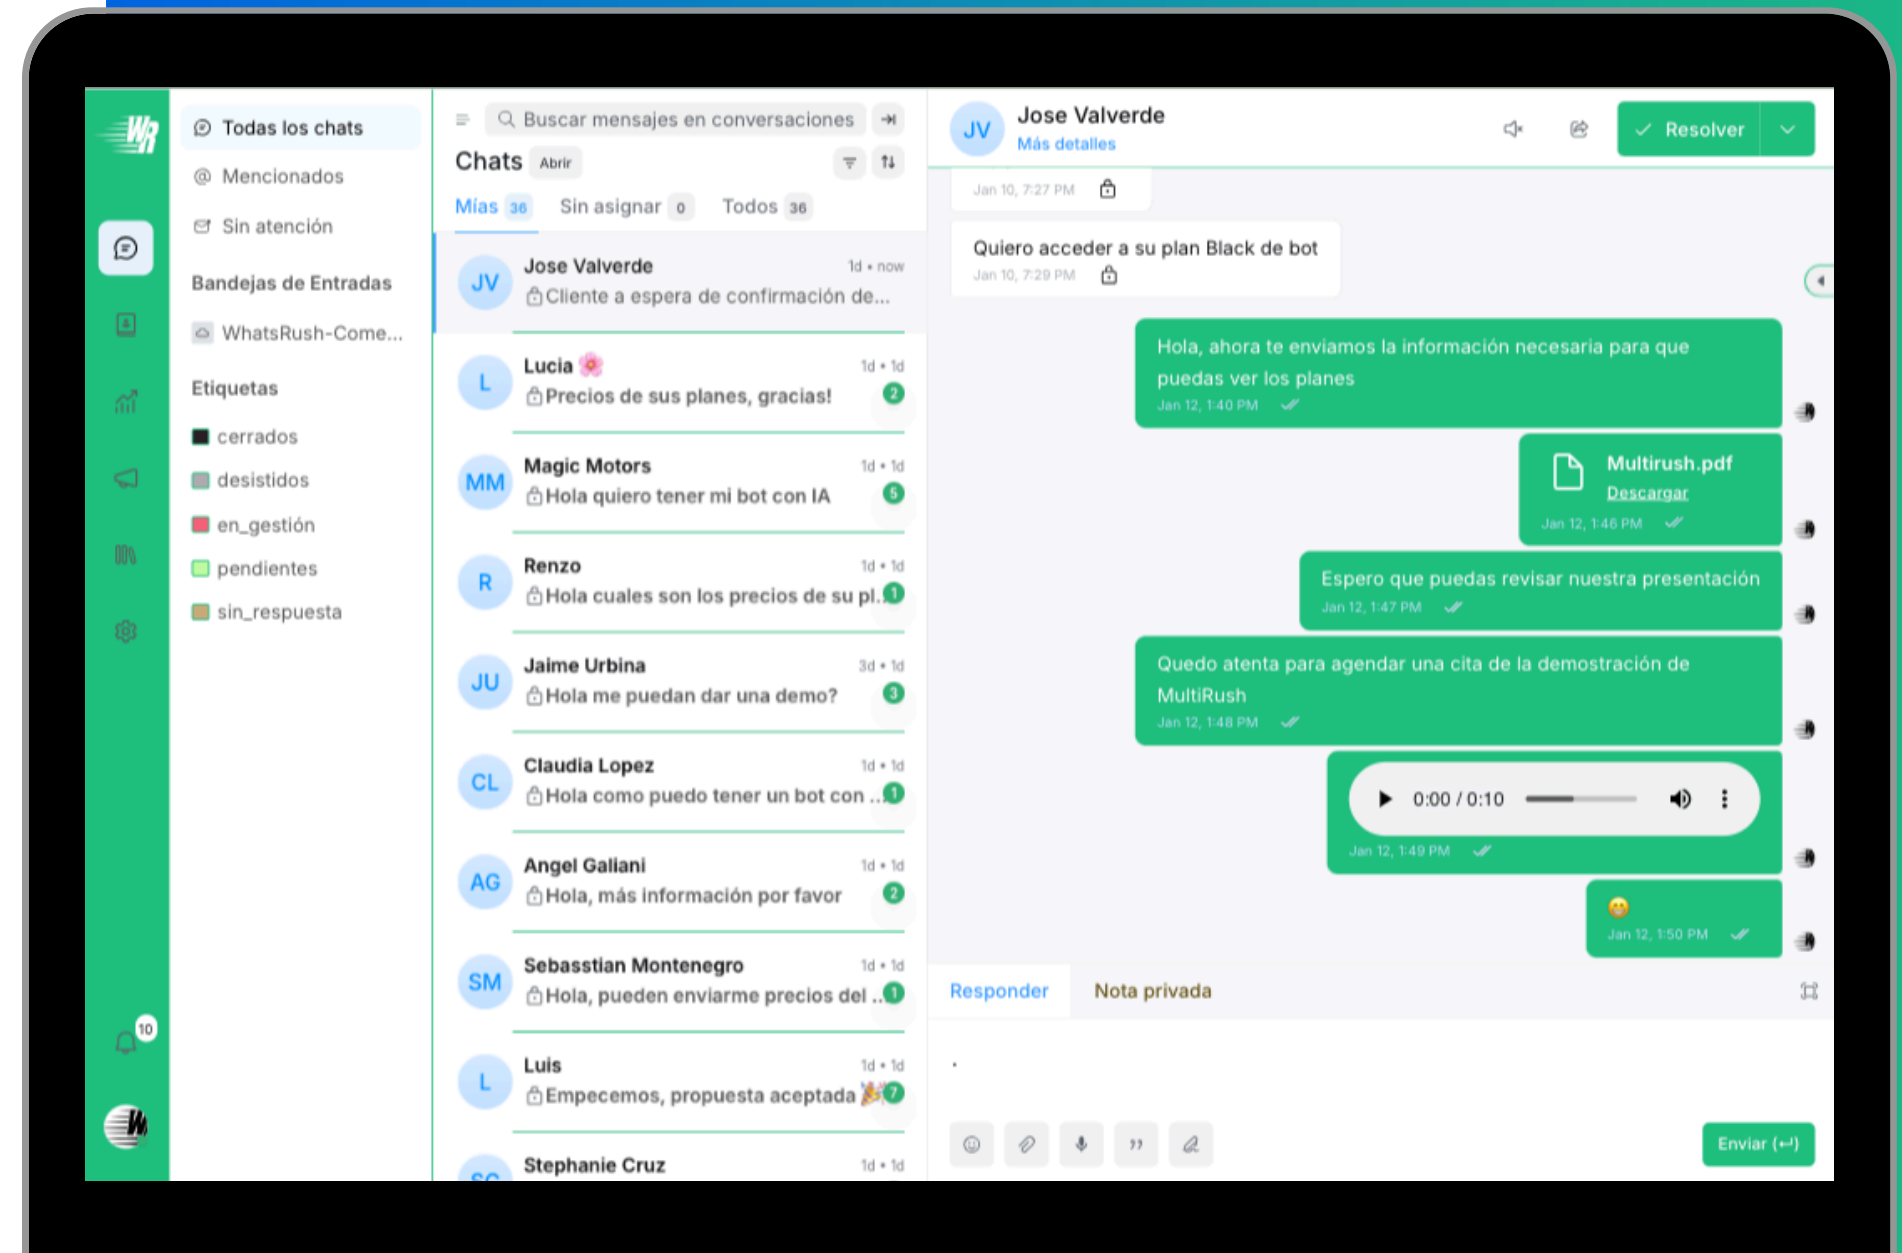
Todas los chats
Mencionados
Sin atención
Bandejas de Entradas
WhatsRush-Come...
Etiquetas
cerrados
desistidos
en_gestión
pendientes
sin_respuesta

10

Buscar mensajes en conversaciones
Chats Abrir
Mías 36 Sin asignar 0 Todos 36

JV Jose Valverde 1d • now
Cliente a espera de confirmación de...

L Lucia 1d • 1d
Precios de sus planes, gracias! 2

MM Magic Motors 1d • 1d
Hola quiero tener mi bot con IA 5

R Renzo 1d • 1d
Hola cuales son los precios de su pl... 1

JU Jaime Urbina 3d • 1d
Hola me puedan dar una demo? 3

CL Claudia Lopez 1d • 1d
Hola como puedo tener un bot con ... 1

AG Angel Galiani 1d • 1d
Hola, más información por favor 2

SM Sebasstian Montenegro 1d • 1d
Hola, pueden enviarme precios del ... 1

L Luis 1d • 1d
Empecemos, propuesta aceptada 7

Stephanie Cruz 1d • 1d

JV Jose Valverde
Más detalles
Resolver

Jan 10, 7:27 PM

Quiero acceder a su plan Black de bot
Jan 10, 7:29 PM

Hola, ahora te enviamos la información necesaria para que puedas ver los planes
Jan 12, 1:40 PM

Multirush.pdf
Descargar
Jan 12, 1:46 PM

Espero que puedas revisar nuestra presentación
Jan 12, 1:47 PM

Quedo atenta para agendar una cita de la demostración de MultiRush
Jan 12, 1:48 PM

0:00 / 0:10
Jan 12, 1:49 PM

Jan 12, 1:50 PM

Responder Nota privada

Enviar (↵)